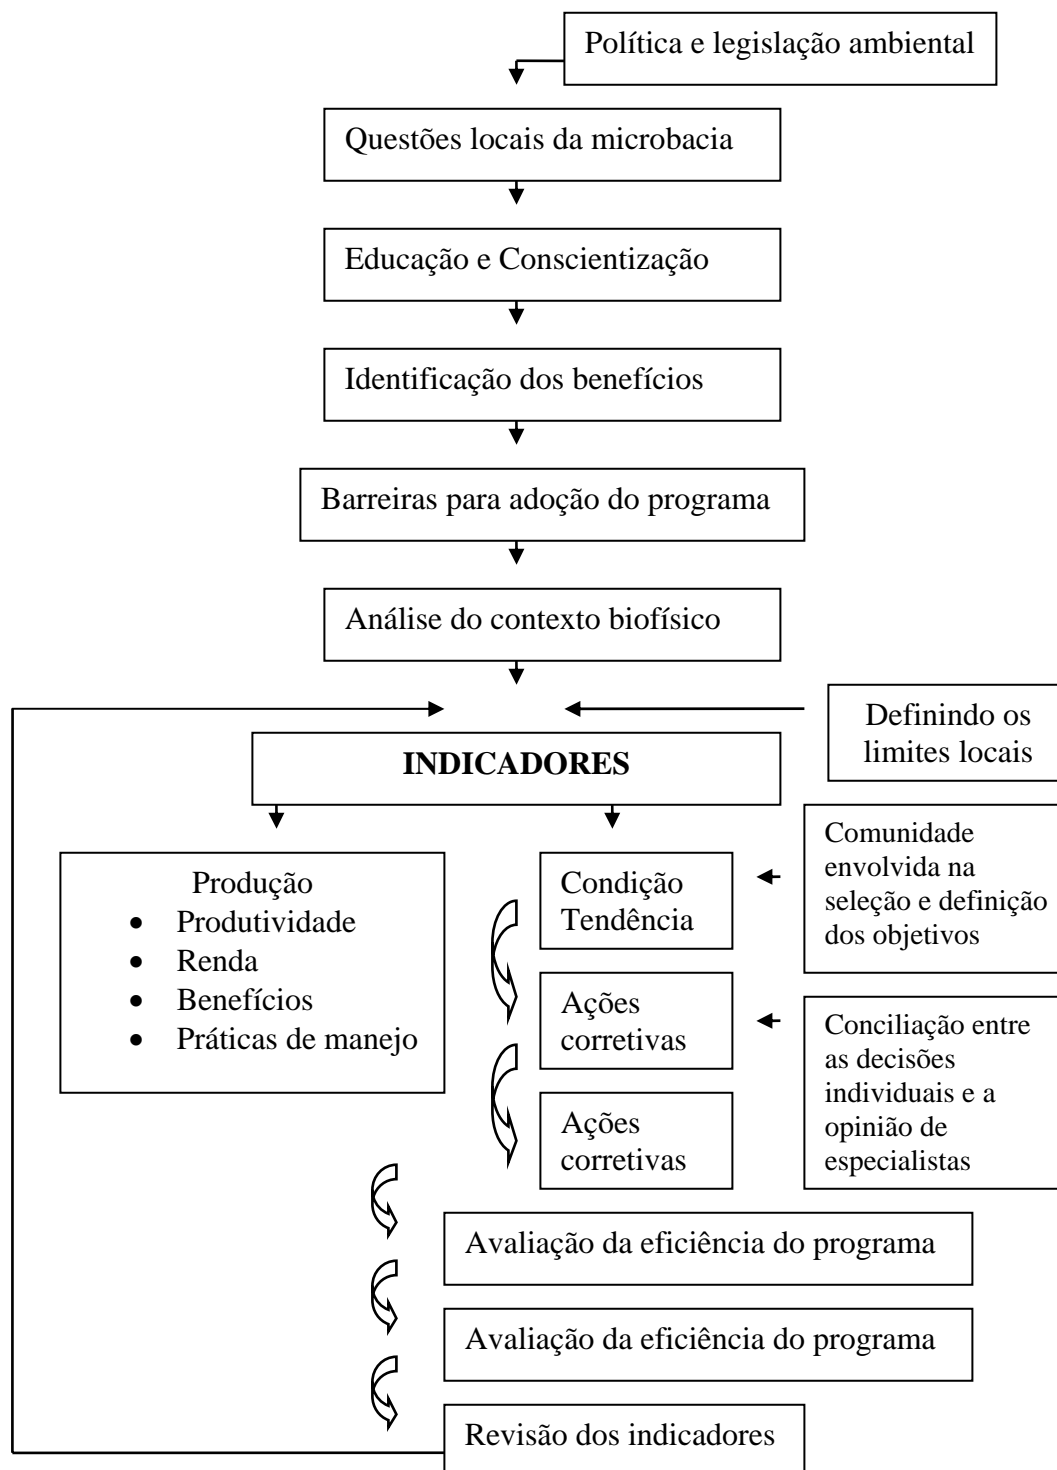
Política e legislação ambiental

Questões locais da microbacia

Educação e Conscientização

Identificação dos benefícios

Barreiras para adoção do programa

Análise do contexto biofísico

Definindo os limites locais

**INDICADORES**

Produção
- Produtividade
- Renda
- Benefícios
- Práticas de manejo

Condição
Tendência

Comunidade envolvida na seleção e definição dos objetivos

Ações corretivas

Conciliação entre as decisões individuais e a opinião de especialistas

Ações corretivas

Avaliação da eficiência do programa

Avaliação da eficiência do programa

Revisão dos indicadores